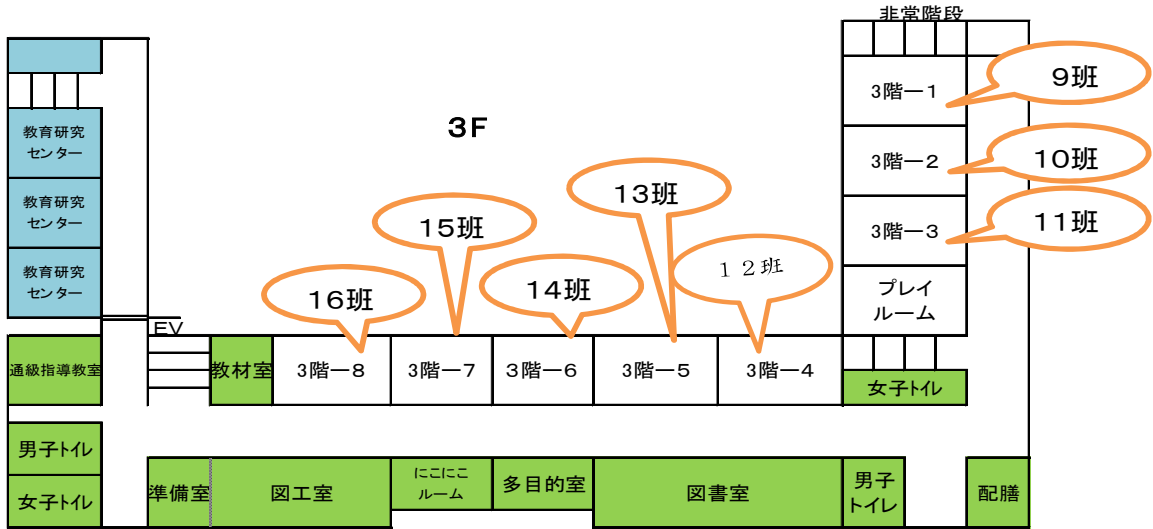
非常階段

3F

教育研究センター

教育研究センター

教育研究センター

3階ー1

9班

3階ー2

10班

3階ー3

11班

プレイルーム

13班

15班

14班

１２班

16班

EV

通級指導教室

教材室

3階ー8

3階ー7

3階ー6

3階ー5

3階ー4

女子トイレ

男子トイレ

女子トイレ

準備室

図工室

にこにこルーム

多目的室

図書室

男子トイレ

配膳